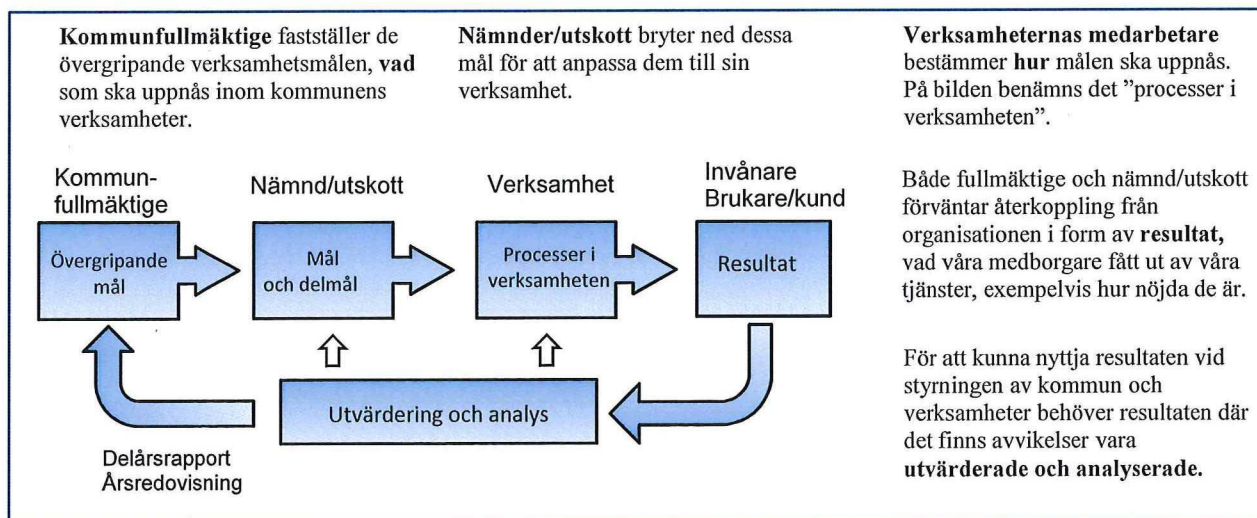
**Kommunfullmäktige** fastställer de övergripande verksamhetsmålen, **vad** som ska uppnås inom kommunens verksamheter.

**Nämnder/utskott** bryter ned dessa mål för att anpassa dem till sin verksamhet.

**Verksamheternas medarbetare** bestämmer **hur** målen ska uppnås. På bilden benämns det "processer i verksamheten".

Kommunfullmäktige

Övergripande mål

Nämnd/utskott

Mål och delmål

Verksamhet

Processer i verksamheten

Invånare Brukare/kund

Resultat

Utvärdering och analys

Delårsrapport Årsredovisning

Både fullmäktige och nämnd/utskott förväntar återkoppling från organisationen i form av **resultat,** vad våra medborgare fått ut av våra tjänster, exempelvis hur nöjda de är.

För att kunna nyttja resultaten vid styrningen av kommun och verksamheter behöver resultaten där det finns avvikelser vara **utvärderade och analyserade.**